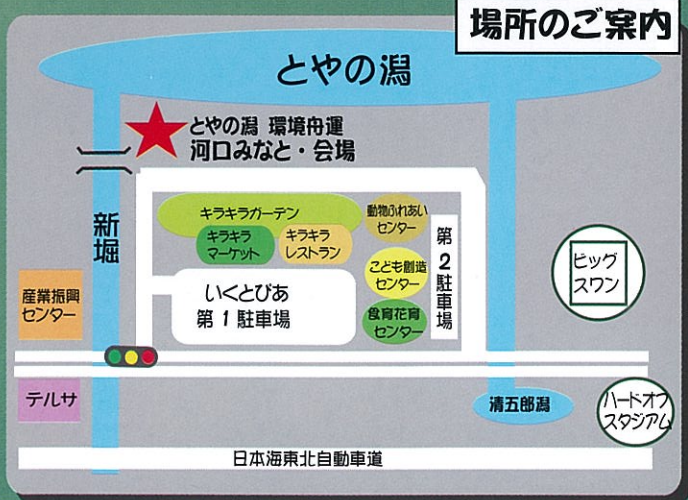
場所のご案内

とやの潟

とやの潟 環境舟運
河口みなと・会場

新堀

キラキラガーデン

キラキラマーケット

キラキラレストラン

動物ふれあいセンター

こども創造センター

食育花育センター

第2駐車場

いくとぴあ
第1駐車場

産業振興センター

テルサ

ビッグスワン

清五郎潟

ハードオフスタジアム

日本海東北自動車道